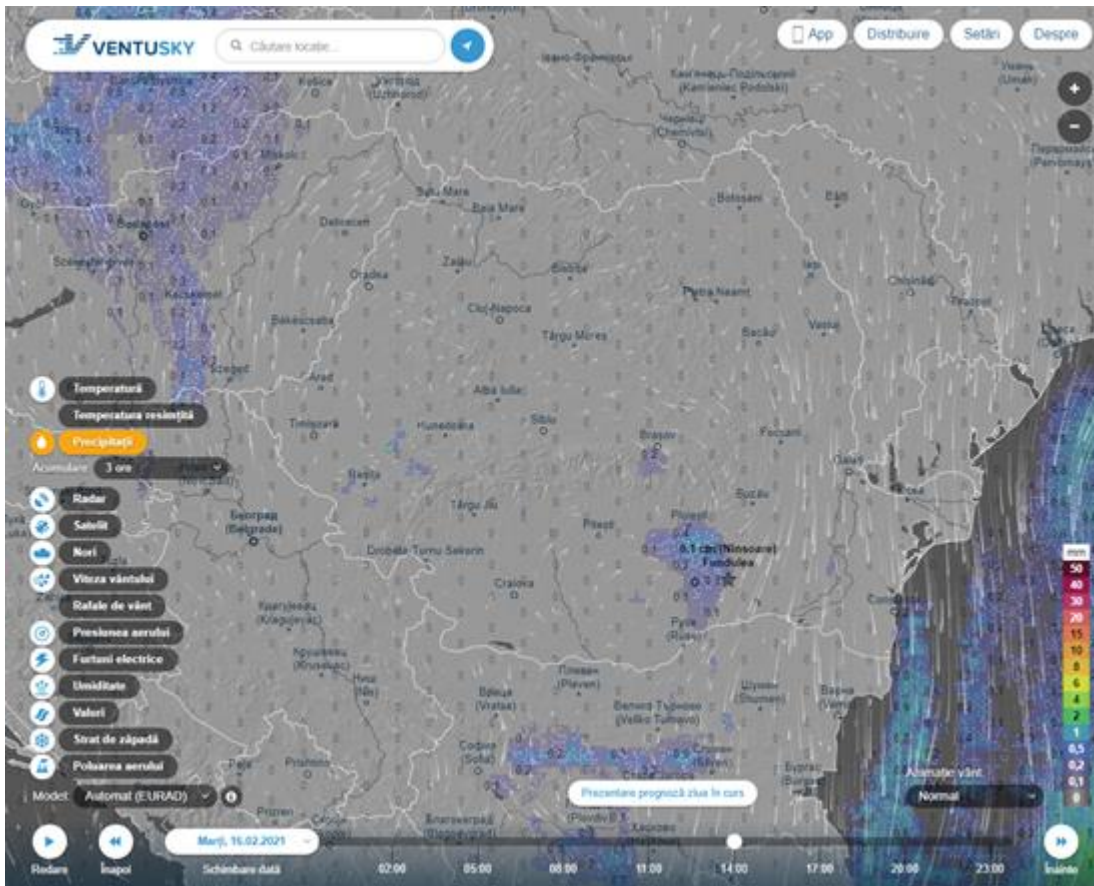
VENTUSKY

Căutare locație...

App

Distribuire

Setări

Despre

Košice

Ужгород (Uzhhorod)

Miskolc

Ивано-Франковск

Кам'янець-Подільський (Kamenec Podolski)

Чернівці (Chernivtsi)

Budapest

Debrecen

Satu Mare

Baia Mare

Botoșani

Bălți

Szeged

Kecskemét

Oradea

Zalău

Bistrița

Piatra Neamț

Chișinău

Békéscsaba

Cluj-Napoca

Târgu Mureș

Bacău

Vaslui

Arad

Alba Iulia

Timișoara

Hunedoara

Sibiu

Brașov

Focșani

Galați

Târgu Jiu

Buzău

Београд (Belgrade)

Drobeta-Turnu Severin

Pitești

Ploiești

0,1 cm (Ninsoare) Fundulea

Craiova

Крагујевац (Kragujevac)

Русе (Ruse)

Крушевац (Kruševac)

Плевен (Pleven)

Ниш (Niš)

Враца (Vratsa)

Велико Търново (Veliko Tarnovo)

Шумен (Shumen)

Варна (Varna)

София (Sofia)

Бургас

Pristina

Prizren

Пловдив

Хасково

Temperatură

Temperatura resimțită

Precipitații

Acumulare 3 ore

Radar

Satelit

Nori

Viteza vântului

Rafale de vânt

Presiunea aerului

Furtuni electrice

Umiditate

Valuri

Strat de zăpadă

Poluarea aerului

Model: Automat (EURAD)

Prezentare prognoză ziua în curs

Animație vânt

Normal

mm
50
40
30
20
15
10
8
6
4
2
1
0,5
0,2
0,1
0

Redare

Înapoi

Marți, 16.02.2021

Schimbare dată

02:00

05:00

08:00

11:00

14:00

17:00

20:00

23:00

Înainte